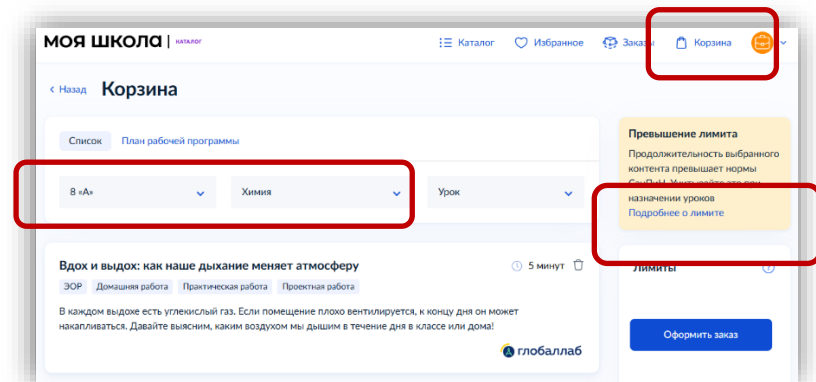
МОЯ ШКОЛА | КАТАЛОГ

Каталог Избранное Заказы Корзина

< Назад Корзина

Список План рабочей программы

8 «А»

Химия

Урок

Превышение лимита

Продолжительность выбранного контента превышает нормы СанПиН. Учитывайте это при назначении уроков

Подробнее о лимите

Вдох и выдох: как наше дыхание меняет атмосферу

5 минут

ЭОР Домашняя работа Практическая работа Проектная работа

В каждом выдохе есть углекислый газ. Если помещение плохо вентилируется, к концу дня он может накапливаться. Давайте выясним, каким воздухом мы дышим в течение дня в классе или дома!

глобаллаб

Лимиты

Оформить заказ